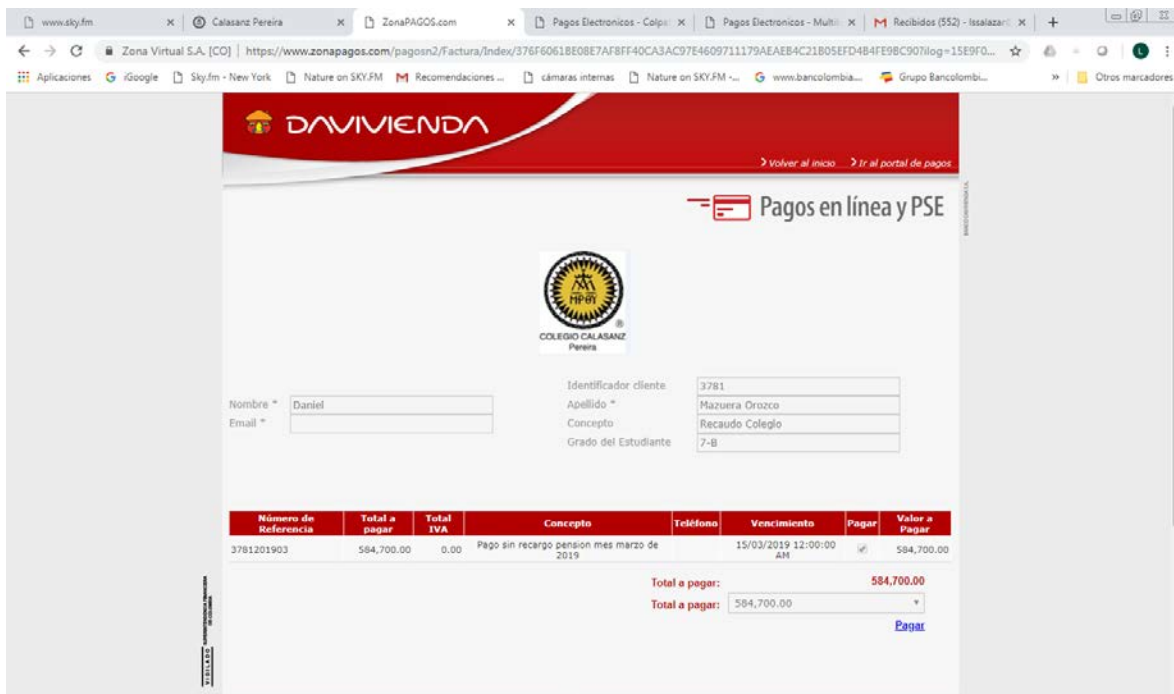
www.sky.fm × Calasanz Pereira × ZonaPAGOS.com × Pagos Electronicos - Colpa × Pagos Electronicos - Multi × Recibidos (552) - lssalazar × +

Zona Virtual S.A. [CO] | https://www.zonapagos.com/pagosn2/Factura/Index/376F6061BE08E7AF8FF40CA3AC97E4609711179AEAEB4C21B05EFD4B4FE9BC90?ilog=15E9F0...

Aplicaciones iGoogle Sky.fm - New York Nature on SKY.FM Recomendaciones ... cámaras internas Nature on SKY.FM -... www.bancolombia... Grupo Bancolombi... » Otros marcadores

DAVIVIENDA

> Volver al inicio > Ir al portal de pagos

Pagos en línea y PSE

COLEGIO CALASANZ
Pereira

Nombre * Daniel
Email *

Identificador cliente 3781
Apellido * Mazuera Orozco
Concepto Recaudo Colegio
Grado del Estudiante 7-B

| Número de Referencia | Total a pagar | Total IVA | Concepto | Teléfono | Vencimiento | Pagar | Valor a Pagar |
|---|---|---|---|---|---|---|---|
| 3781201903 | 584,700.00 | 0.00 | Pago sin recargo pension mes marzo de 2019 | | 15/03/2019 12:00:00 AM | ✓ | 584,700.00 |

Total a pagar: 584,700.00
Total a pagar: 584,700.00
Pagar

VIGILADO